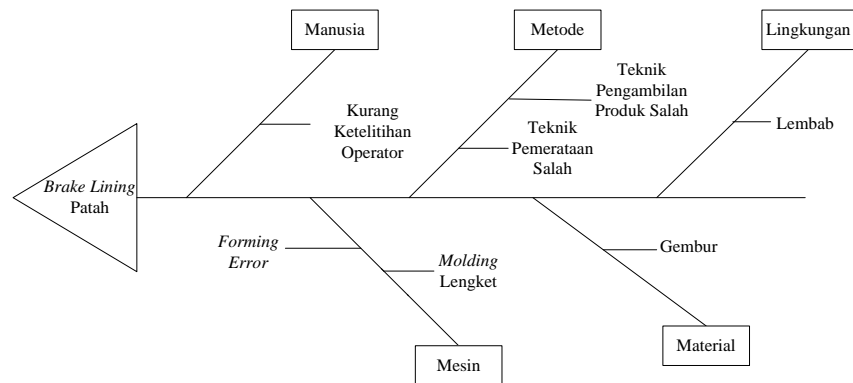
Manusia

Metode

Lingkungan

Teknik Pengambilan Produk Salah

Kurang Ketelitihan Operator

Teknik Pemerataan Salah

Lembab

*Brake Lining* Patah

*Forming Error*

*Molding* Lengket

Gembur

Mesin

Material